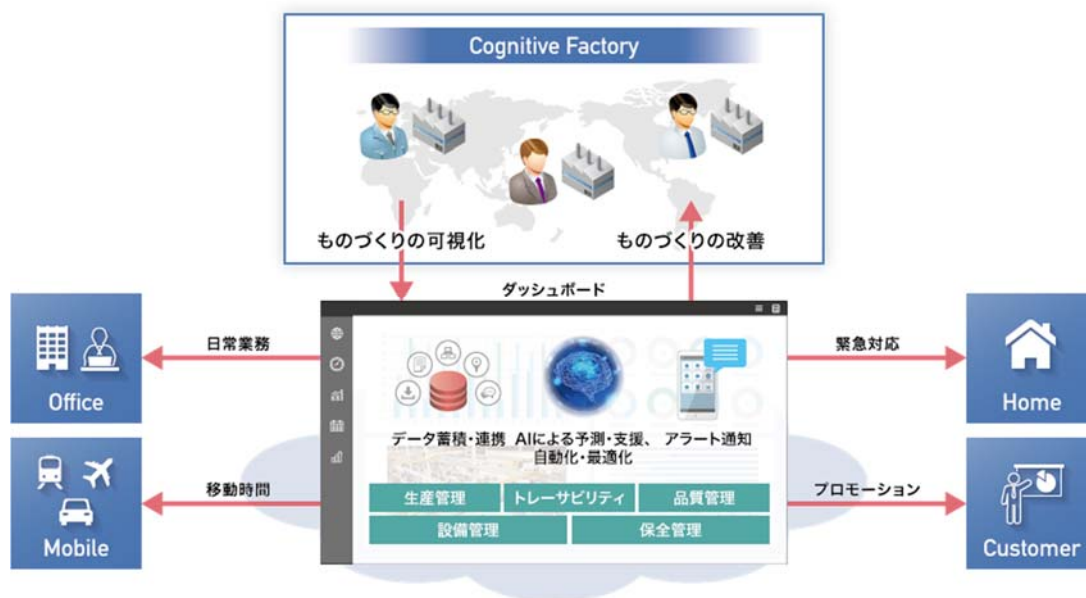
Cognitive Factory

ものづくりの可視化

ものづくりの改善

ダッシュボード

日常業務

緊急対応

Office

Home

データ蓄積・連携 AIによる予測・支援、アラート通知 自動化・最適化

移動時間

プロモーション

Mobile

Customer

| 生産管理 | トレーサビリティ | 品質管理 |
|---|---|---|
| 設備管理 | 保全管理 | |